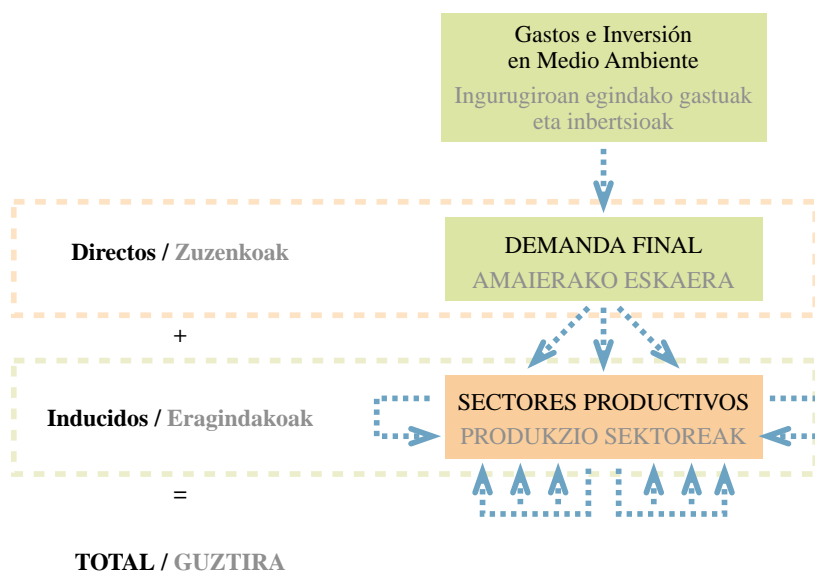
Gastos e Inversión en Medio Ambiente
Ingurugiroan egindako gastuak eta inbertsioak

Directos / Zuzenkoak

DEMANDA FINAL
AMAIERAKO ESKAERA

+

Inducidos / Eragindakoak

SECTORES PRODUCTIVOS
PRODUKZIO SEKTOREAK

=

TOTAL / GUZTIRA